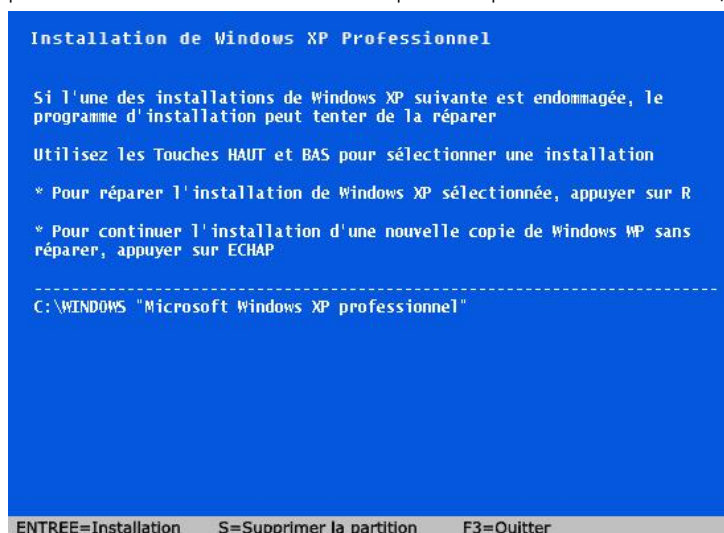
Installation de Windows XP Professionnel

Si l'une des installations de Windows XP suivante est endommagée, le programme d'installation peut tenter de la réparer

Utilisez les Touches HAUT et BAS pour sélectionner une installation

* Pour réparer l'installation de Windows XP sélectionnée, appuyer sur R

* Pour continuer l'installation d'une nouvelle copie de Windows WP sans réparer, appuyer sur ECHAP

C:\WINDOWS "Microsoft Windows XP professionnel"

ENTREE=Installation S=Supprimer la partition F3=Quitter